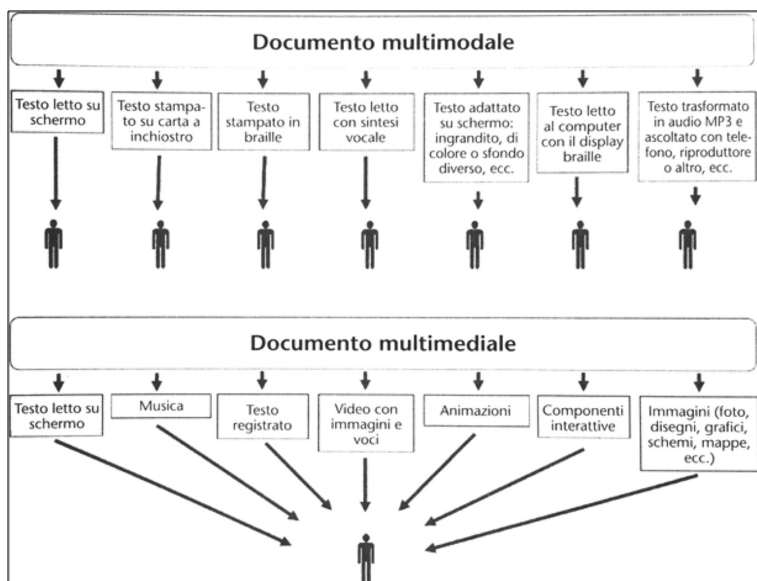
Documento multimodale

Testo letto su schermo

Testo stampato su carta a inchiostro

Testo stampato in braille

Testo letto con sintesi vocale

Testo adattato su schermo: ingrandito, di colore o sfondo diverso, ecc.

Testo letto al computer con il display braille

Testo trasformato in audio MP3 e ascoltato con telefono, riproduttore o altro, ecc.

Documento multimediale

Testo letto su schermo

Musica

Testo registrato

Video con immagini e voci

Animazioni

Componenti interattive

Immagini (foto, disegni, grafici, schemi, mappe, ecc.)